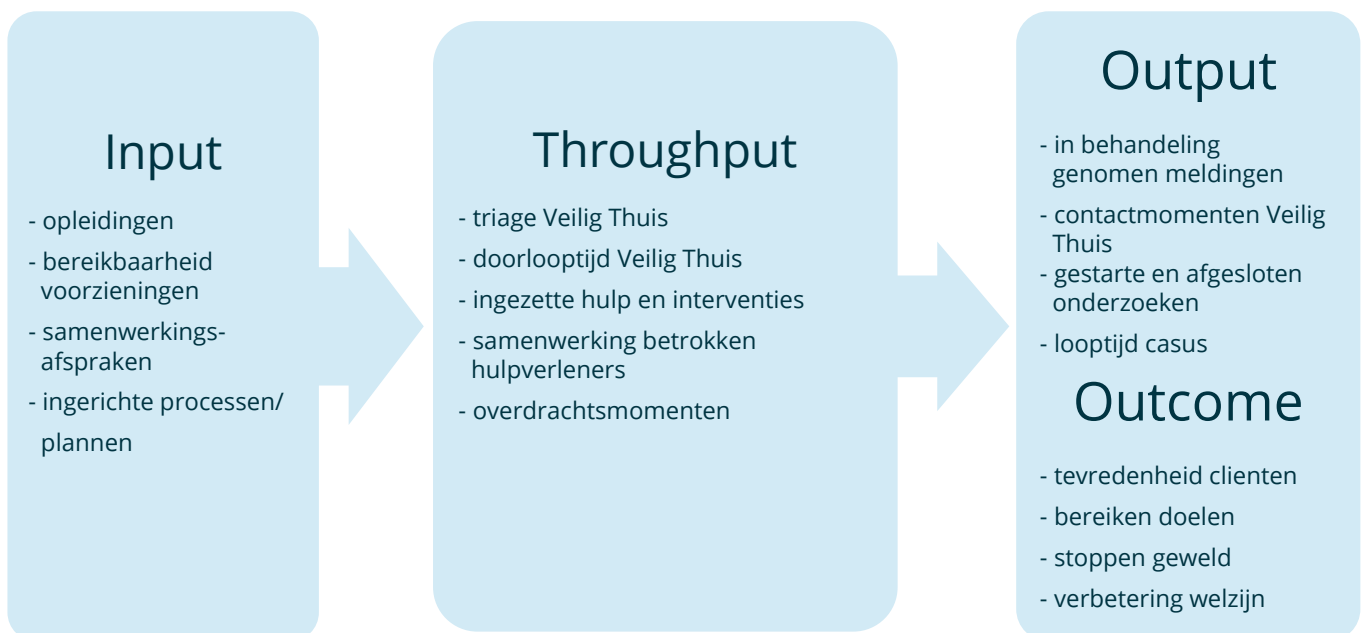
Input

- opleidingen
- bereikbaarheid voorzieningen
- samenwerkings-afspraken
- ingerichte processen/ plannen

Throughput

- triage Veilig Thuis
- doorlooptijd Veilig Thuis
- ingezette hulp en interventies
- samenwerking betrokken hulpverleners
- overdrachtsmomenten

Output

- in behandeling genomen meldingen
- contactmomenten Veilig Thuis
- gestarte en afgesloten onderzoeken
- looptijd casus

Outcome

- tevredenheid clienten
- bereiken doelen
- stoppen geweld
- verbetering welzijn